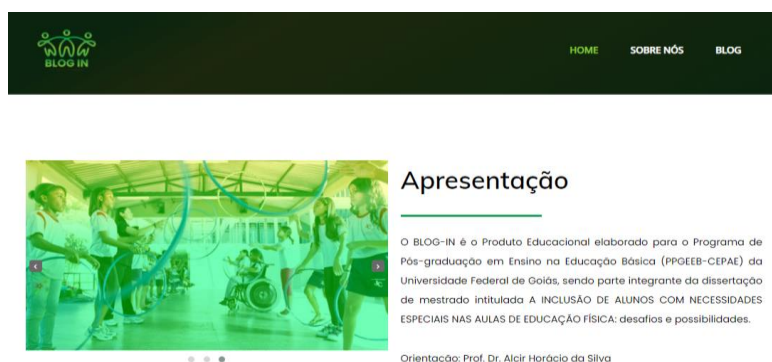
BLOG IN

HOME SOBRE NÓS BLOG

Apresentação

O BLOG-IN é o Produto Educacional elaborado para o Programa de Pós-graduação em Ensino na Educação Básica (PPGEEB-CEPAE) da Universidade Federal de Goiás, sendo parte integrante da dissertação de mestrado intitulada A INCLUSÃO DE ALUNOS COM NECESSIDADES ESPECIAIS NAS AULAS DE EDUCAÇÃO FÍSICA: desafios e possibilidades.

Orientação: Prof. Dr. Alcir Horácio da Silva